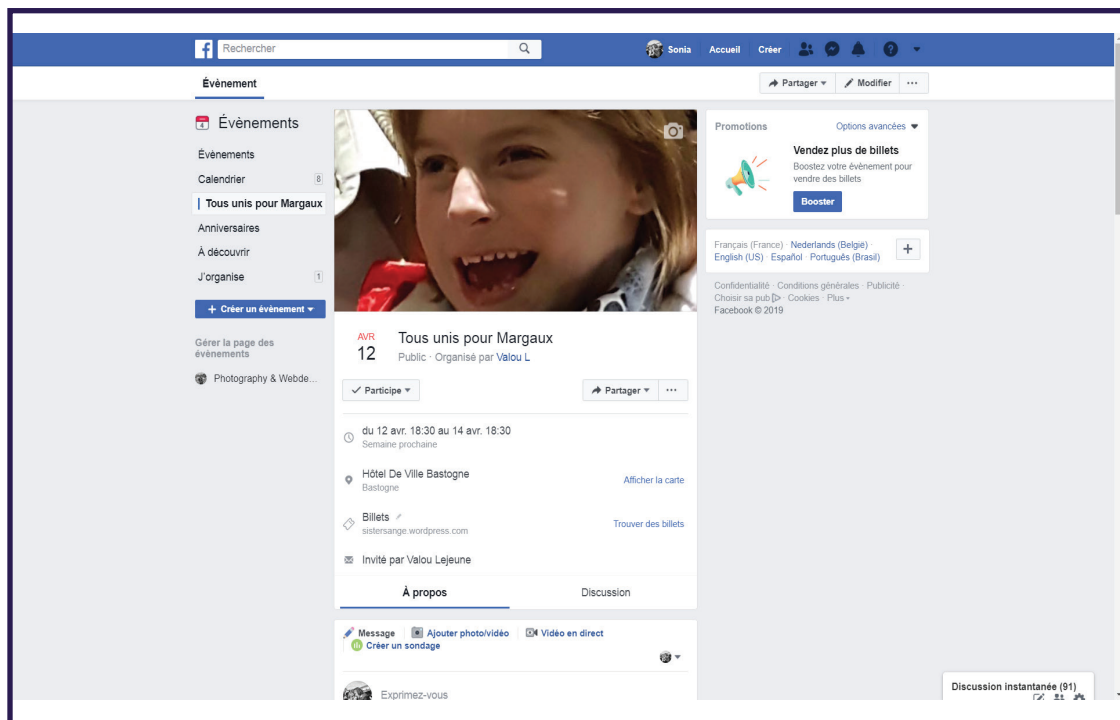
Rechercher

Sonia Accueil Créer

Évènement

Partager ▾ Modifier ···

Évènements

Évènements

Calendrier 8

Tous unis pour Margaux

Anniversaires

À découvrir

J'organise 1

+ Créer un évènement ▾

Gérer la page des évènements

Photography & Webde...

AVR
12

Tous unis pour Margaux

Public · Organisé par Valou L

✓ Participe ▾

Partager ▾ ···

du 12 avr. 18:30 au 14 avr. 18:30
Semaine prochaine

Hôtel De Ville Bastogne
Bastogne

Afficher la carte

Billets
sistersange.wordpress.com

Trouver des billets

Invité par Valou Lejeune

À propos

Discussion

Message Ajouter photo/vidéo Vidéo en direct
Créer un sondage

Exprimez-vous

Promotions

Options avancées ▾

Vendez plus de billets

Boostez votre évènement pour vendre des billets

Booster

Français (France) · Nederlands (België) · English (US) · Español · Português (Brasil)

+

Confidentialité · Conditions générales · Publicité · Choisir sa pub · Cookies · Plus ▾
Facebook © 2019

Discussion instantanée (91)